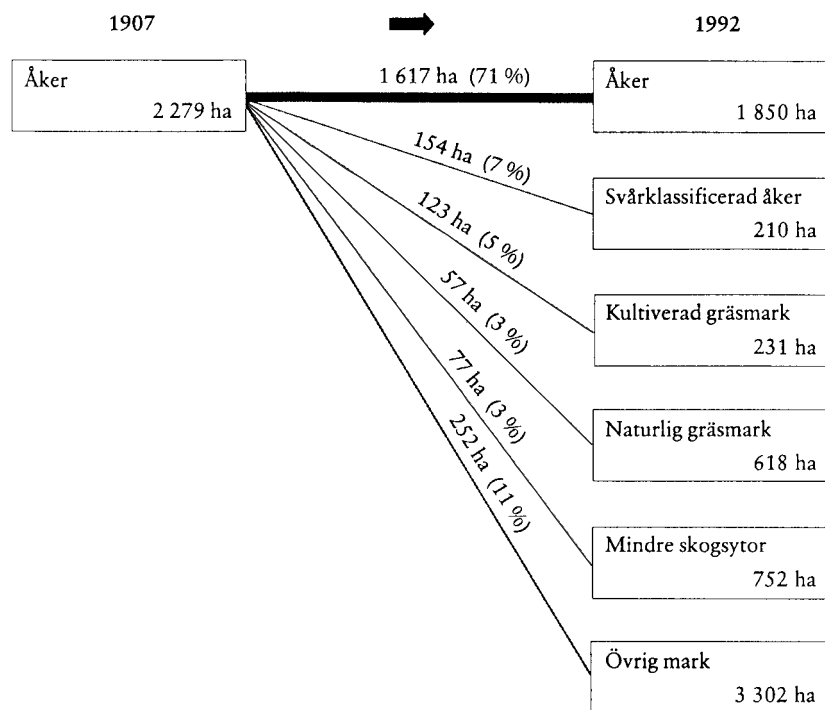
1907

1992

Åker
2 279 ha

1 617 ha (71 %)

Åker
1 850 ha

154 ha (7 %)

Svårklassificerad åker
210 ha

123 ha (5 %)

Kultiverad gräsmark
231 ha

57 ha (3 %)

Naturlig gräsmark
618 ha

77 ha (3 %)

Mindre skogsytor
752 ha

252 ha (11 %)

Övrig mark
3 302 ha